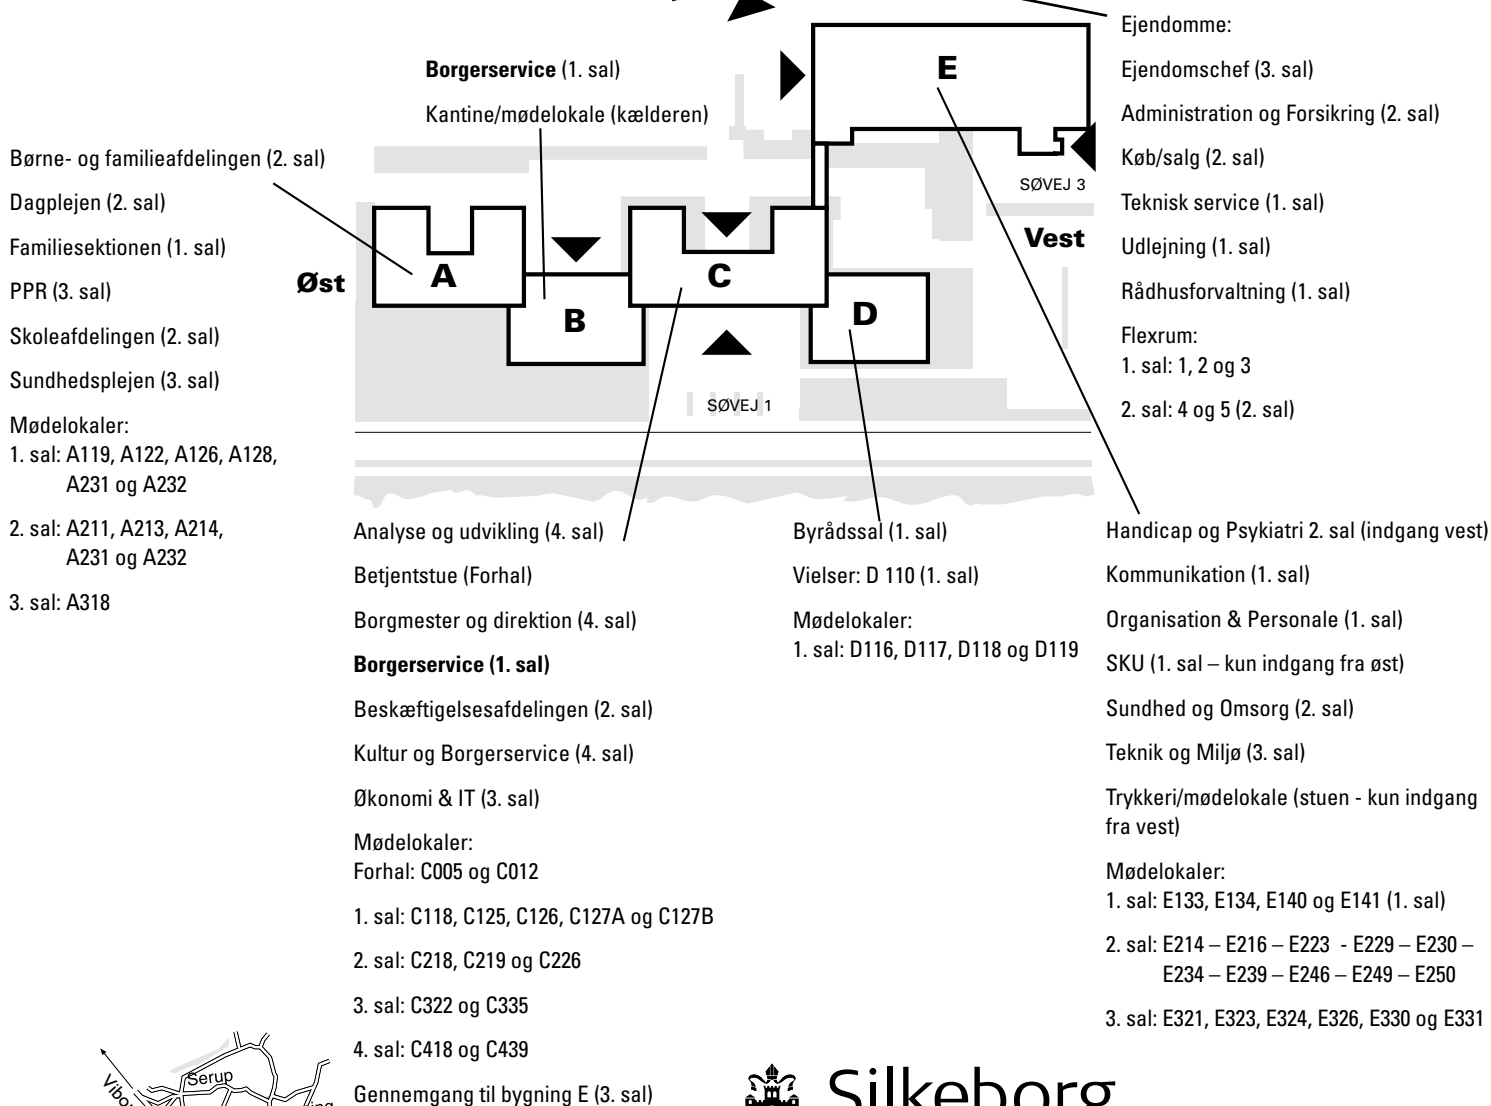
Ejendomme:

Ejendomschef (3. sal)

Administration og Forsikring (2. sal)

Køb/salg (2. sal)

Teknisk service (1. sal)

Udlejning (1. sal)

Rådhusforvaltning (1. sal)

Flexrum:
1. sal: 1, 2 og 3

2. sal: 4 og 5 (2. sal)

**Borgerservice** (1. sal)

Kantine/mødelokale (kælderen)

E

SØVEJ 3

Vest

Børne- og familieafdelingen (2. sal)

Dagplejen (2. sal)

Familiesektionen (1. sal)

PPR (3. sal)

Skoleafdelingen (2. sal)

Sundhedsplejen (3. sal)

Mødelokaler:
1. sal: A119, A122, A126, A128, A231 og A232

2. sal: A211, A213, A214, A231 og A232

3. sal: A318

Øst

A

B

C

D

SØVEJ 1

Analyse og udvikling (4. sal)

Betjentstue (Forhal)

Borgmester og direktion (4. sal)

**Borgerservice (1. sal)**

Beskæftigelsesafdelingen (2. sal)

Kultur og Borgerservice (4. sal)

Økonomi & IT (3. sal)

Mødelokaler:
Forhal: C005 og C012

1. sal: C118, C125, C126, C127A og C127B

2. sal: C218, C219 og C226

3. sal: C322 og C335

4. sal: C418 og C439

Gennemgang til bygning E (3. sal)

Byrådssal (1. sal)

Vielser: D 110 (1. sal)

Mødelokaler:
1. sal: D116, D117, D118 og D119

Handicap og Psykiatri 2. sal (indgang vest)

Kommunikation (1. sal)

Organisation & Personale (1. sal)

SKU (1. sal – kun indgang fra øst)

Sundhed og Omsorg (2. sal)

Teknik og Miljø (3. sal)

Trykkeri/mødelokale (stuen - kun indgang fra vest)

Mødelokaler:
1. sal: E133, E134, E140 og E141 (1. sal)

2. sal: E214 – E216 – E223 - E229 – E230 – E234 – E239 – E246 – E249 – E250

3. sal: E321, E323, E324, E326, E330 og E331

Vibo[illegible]

Serup

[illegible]ng

Silkeborg